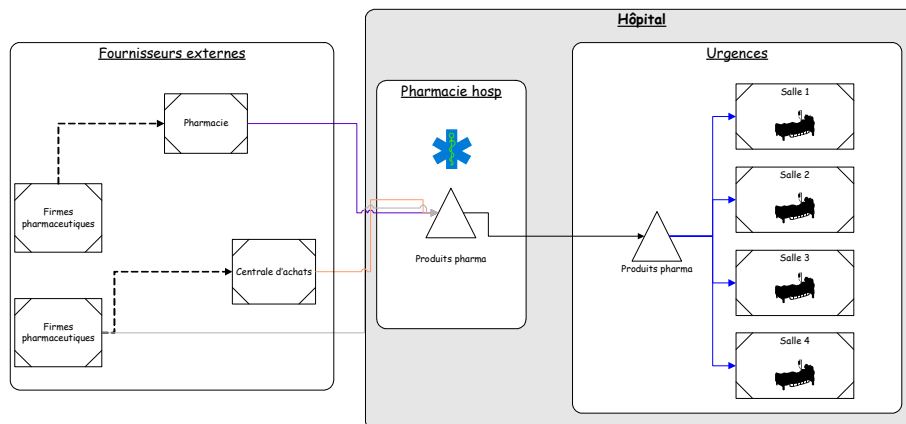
Hôpital

Fournisseurs externes

Pharmacie

Firmes pharmaceutiques

Centrale d'achats

Firmes pharmaceutiques

Pharmacie hosp

Produits pharma

Urgences

Produits pharma

Salle 1

Salle 2

Salle 3

Salle 4